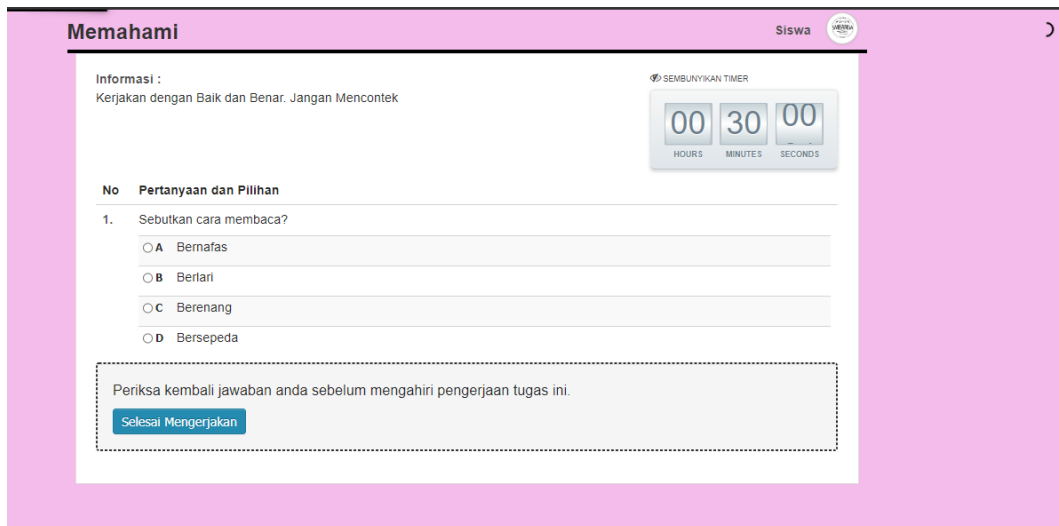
Memahami

Siswa

Informasi :
Kerjakan dengan Baik dan Benar. Jangan Mencontek

SEMBUNYIKAN TIMER

| 00 | 30 | 00 |
|---|---|---|
| HOURS | MINUTES | SECONDS |

| No | Pertanyaan dan Pilihan |
|---|---|
| 1. | Sebutkan cara membaca? |
| | A Bernafas |
| | B Berlari |
| | C Berenang |
| | D Bersepeda |

Periksa kembali jawaban anda sebelum mengahiri pengerjaan tugas ini.

Selesai Mengerjakan